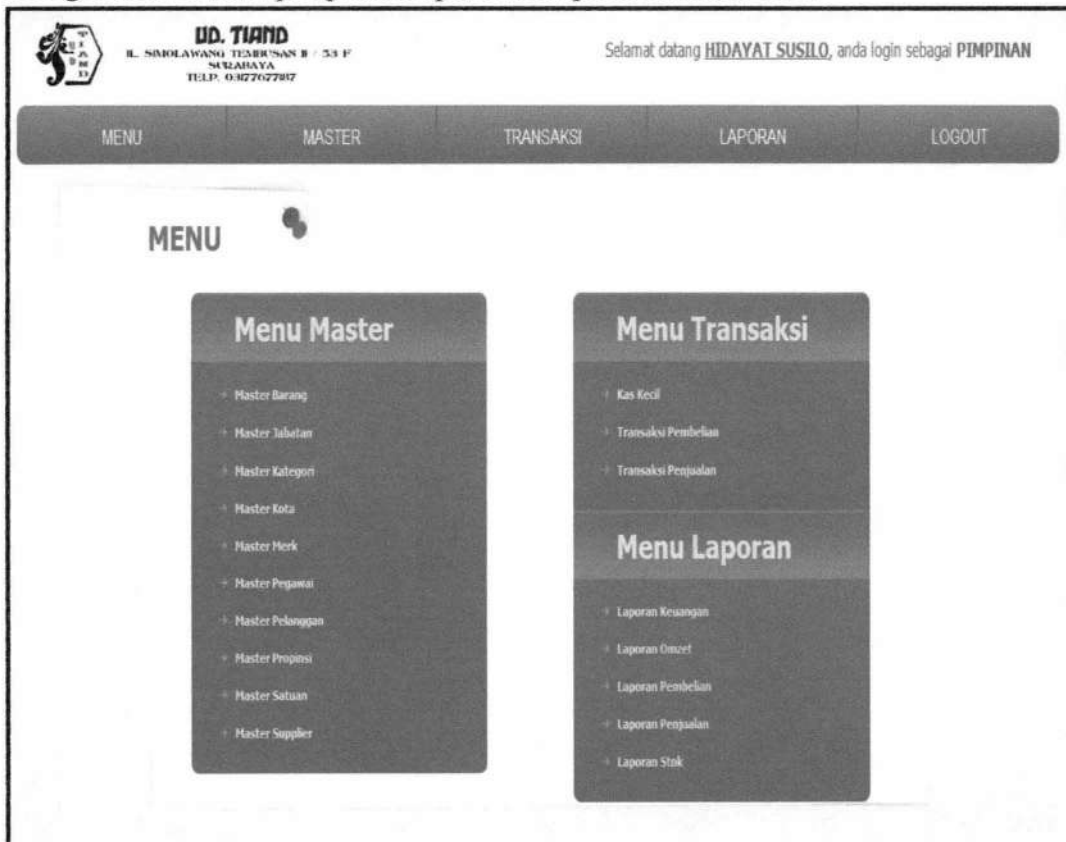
UD. TIAND
JL. SIMOLAWANG TEMBUSAN II / 53 F
SURABAYA
TELP. 0317677787

Selamat datang HIDAYAT SUSILO, anda login sebagai PIMPINAN

MENU | MASTER | TRANSAKSI | LAPORAN | LOGOUT

MENU

Menu Master

Master Barang
Master Jabatan
Master Kategori
Master Kota
Master Merk
Master Pegawai
Master Pelanggan
Master Propinsi
Master Satuan
Master Supplier

Menu Transaksi

Kas Kecil
Transaksi Pembelian
Transaksi Penjualan

Menu Laporan

Laporan Keuangan
Laporan Omzet
Laporan Pembelian
Laporan Penjualan
Laporan Stok